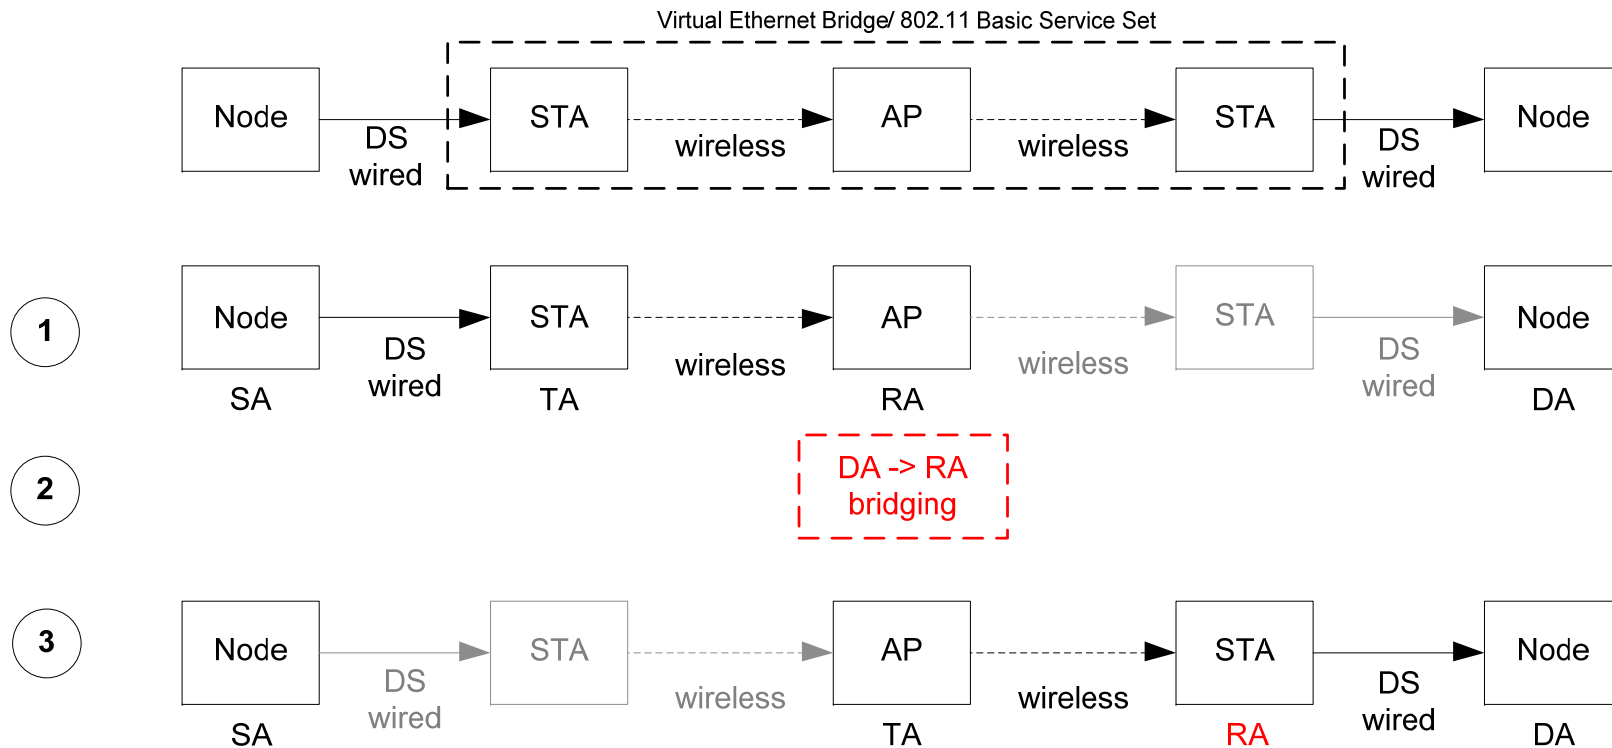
Virtual Ethernet Bridge/ 802.11 Basic Service Set

Node
DS
wired
STA
wireless
AP
wireless
STA
DS
wired
Node

1
Node
SA
DS
wired
STA
TA
wireless
AP
RA
wireless
STA
DS
wired
Node
DA

2
DA -> RA
bridging

3
Node
SA
DS
wired
STA
wireless
AP
TA
wireless
STA
RA
DS
wired
Node
DA